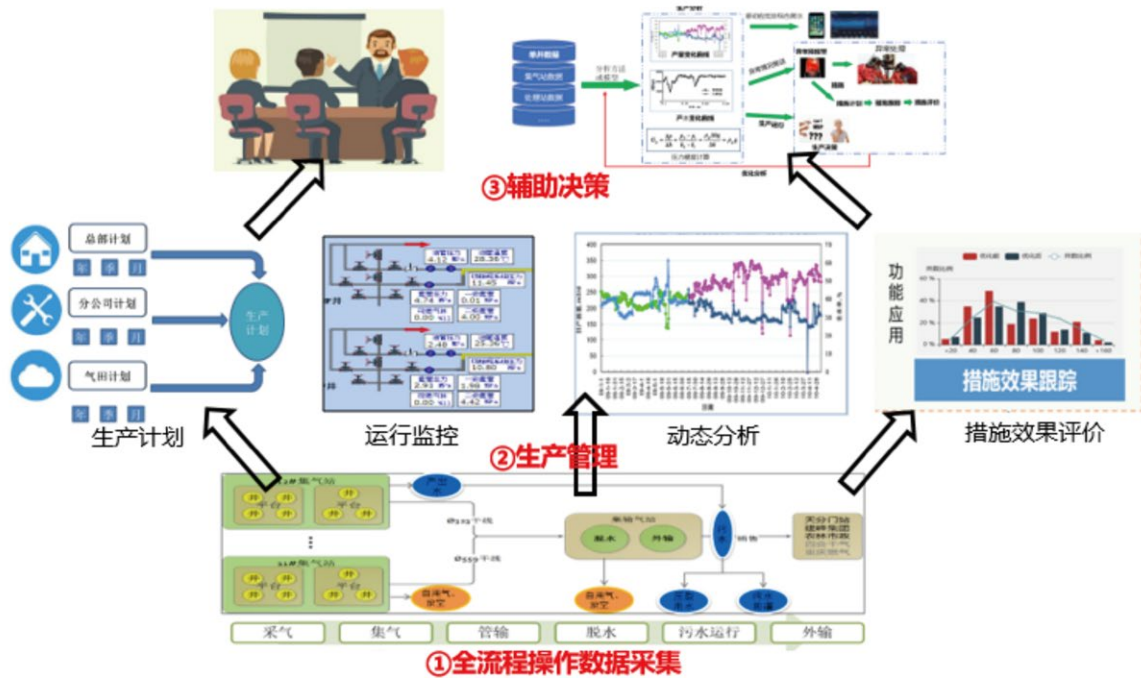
③辅助决策

总部计划
年 季 月
分公司计划
年 季 月
气田计划
年 季 月
生产计划

生产计划

运行监控

动态分析

功能应用

措施效果跟踪

措施效果评价

②生产管理

集气站
井 井 平台 井 井
井 井 平台 井 井
集气站
井 井 平台 井 井
井 井 平台 井 井
产出水
Ø323干线
Ø559干线
集输气站
脱水 外输
污水
放空
放空
外输

采气 集气 管输 脱水 污水运行 外输

①全流程操作数据采集